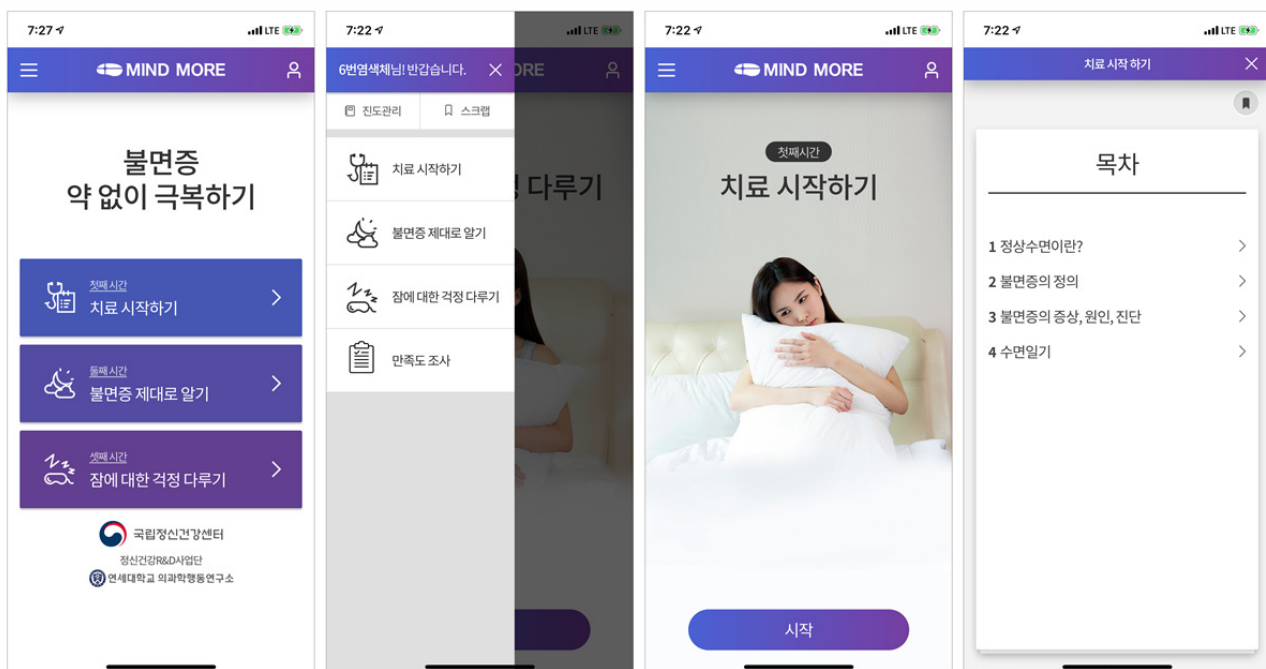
7:27
LTE
MIND MORE

불면증
약 없이 극복하기

첫째 시간
치료 시작하기

둘째 시간
불면증 제대로 알기

셋째 시간
잠에 대한 걱정 다루기

국립정신건강센터
정신건강R&D사업단
연세대학교 의과학행동연구소

7:22
LTE
6번염색체님! 반갑습니다.
ORE
진도관리
스크랩
치료 시작하기
불면증 제대로 알기
잠에 대한 걱정 다루기
만족도 조사
정 다루기

7:22
LTE
MIND MORE
첫째시간
치료 시작하기
시작

7:22
LTE
치료 시작 하기
목차
1 정상수면이란?
2 불면증의 정의
3 불면증의 증상, 원인, 진단
4 수면일기